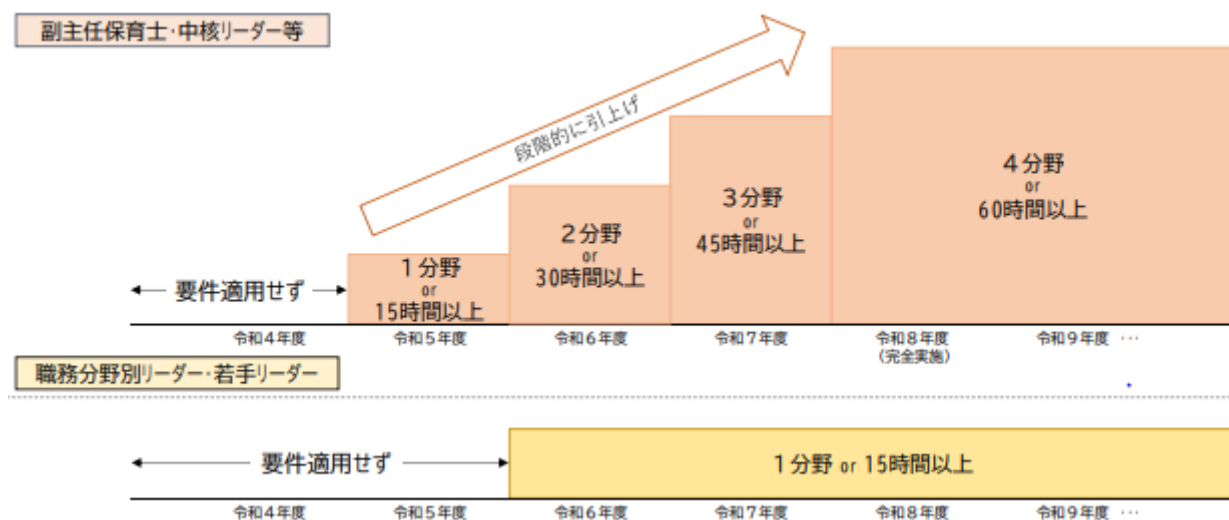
副主任保育士・中核リーダー等

段階的に引上げ

要件適用せず

１分野
or
15時間以上

２分野
or
30時間以上

３分野
or
45時間以上

４分野
or
60時間以上

令和４年度

令和５年度

令和６年度

令和７年度

令和８年度
（完全実施）

令和９年度 …

職務分野別リーダー・若手リーダー

要件適用せず

１分野 or 15時間以上

令和４年度

令和５年度

令和６年度

令和７年度

令和８年度

令和９年度 …